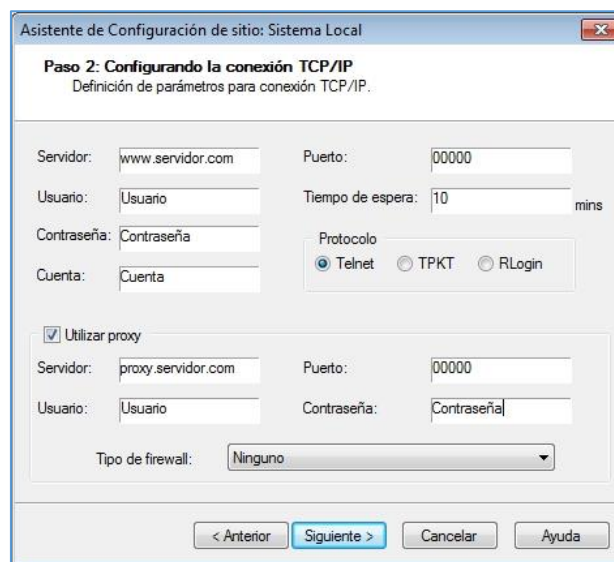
Asistente de Configuración de sitio: Sistema Local

Paso 2: Configurando la conexión TCP/IP
Definición de parámetros para conexión TCP/IP.

Servidor: www.servidor.com
Puerto: 00000
Usuario: Usuario
Tiempo de espera: 10 mins
Contraseña: Contraseña
Protocolo
Telnet TPKT RLogin
Cuenta: Cuenta

Utilizar proxy
Servidor: proxy.servidor.com
Puerto: 00000
Usuario: Usuario
Contraseña: Contraseña

Tipo de firewall: Ninguno

< Anterior Siguiente > Cancelar Ayuda